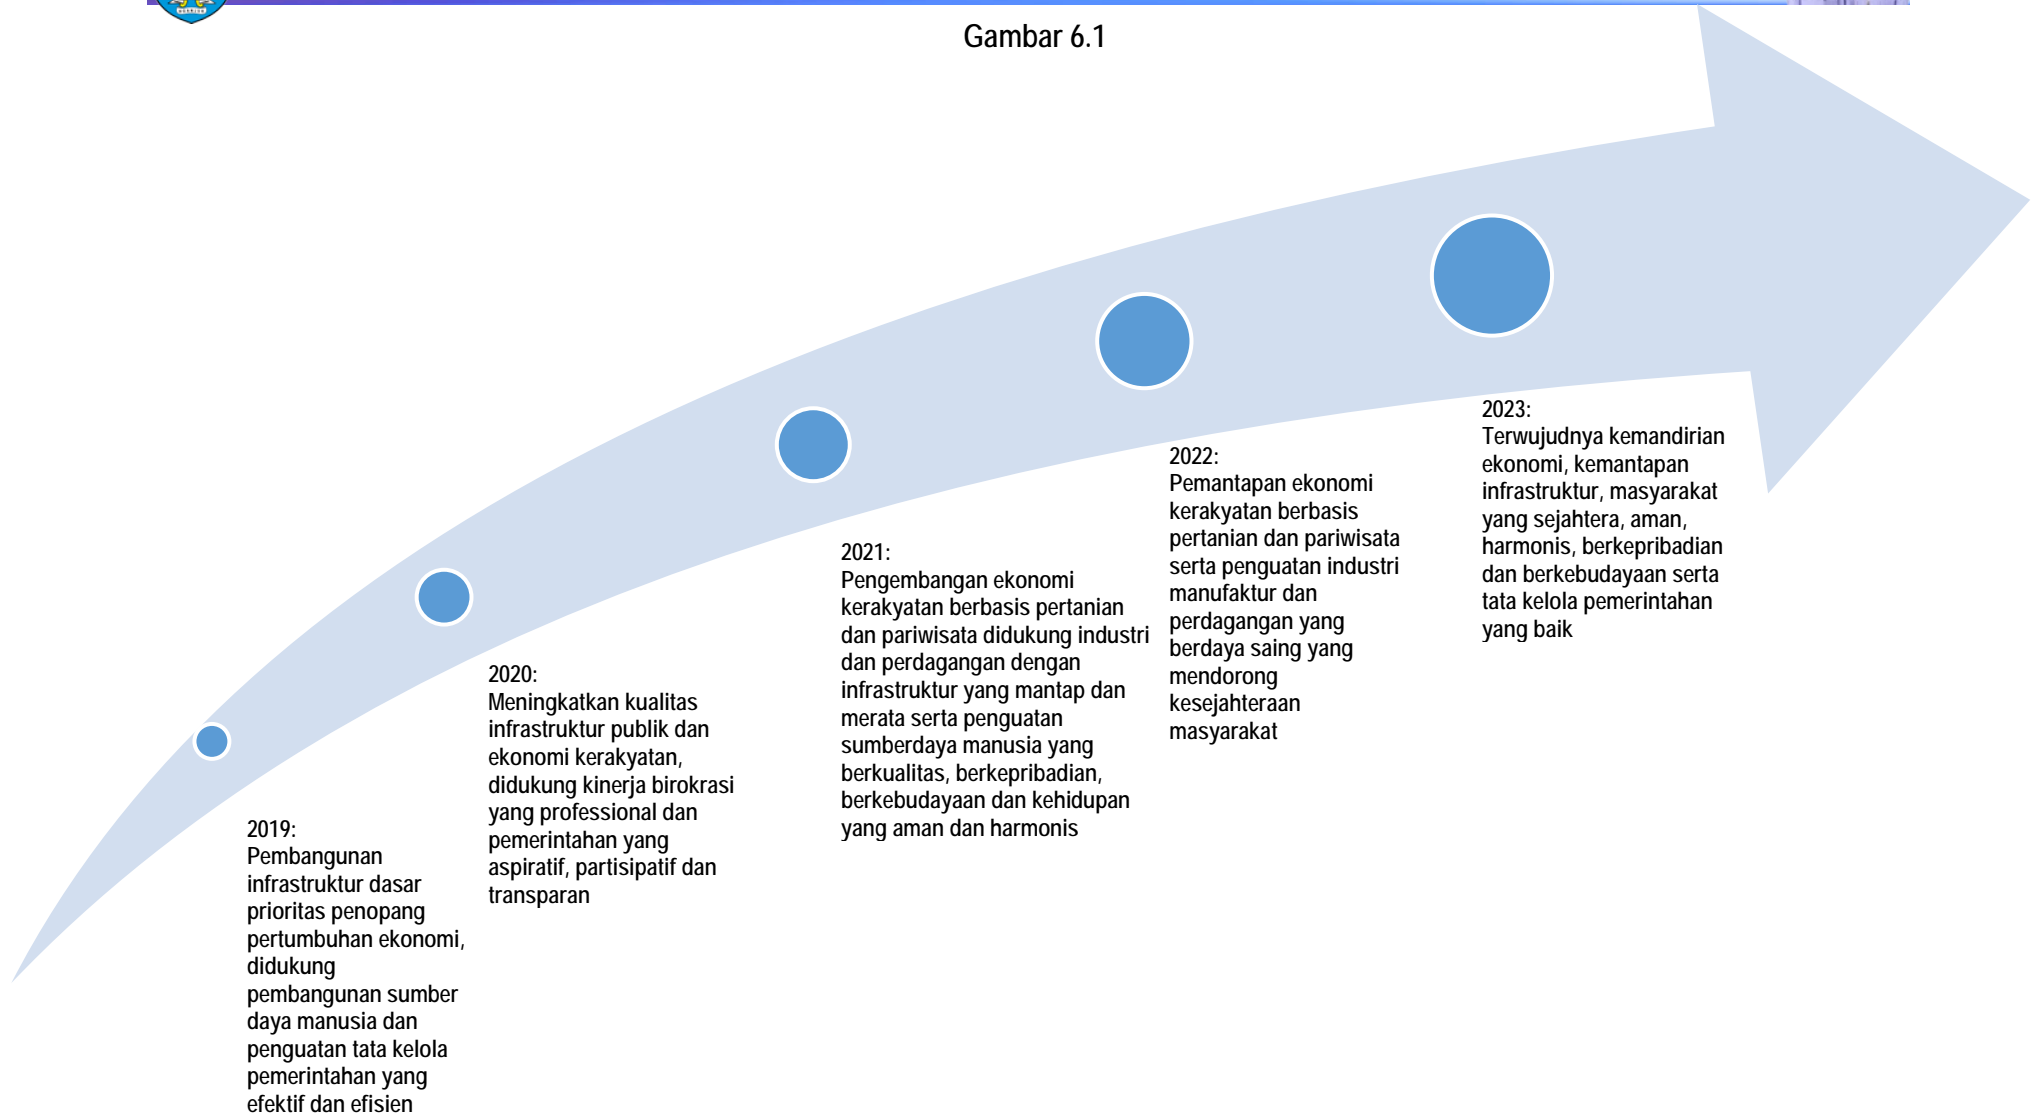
Gambar 6.1

2019:
Pembangunan infrastruktur dasar prioritas penopang pertumbuhan ekonomi, didukung pembangunan sumber daya manusia dan penguatan tata kelola pemerintahan yang efektif dan efisien

2020:
Meningkatkan kualitas infrastruktur publik dan ekonomi kerakyatan, didukung kinerja birokrasi yang professional dan pemerintahan yang aspiratif, partisipatif dan transparan

2021:
Pengembangan ekonomi kerakyatan berbasis pertanian dan pariwisata didukung industri dan perdagangan dengan infrastruktur yang mantap dan merata serta penguatan sumberdaya manusia yang berkualitas, berkepribadian, berkebudayaan dan kehidupan yang aman dan harmonis

2022:
Pemantapan ekonomi kerakyatan berbasis pertanian dan pariwisata serta penguatan industri manufaktur dan perdagangan yang berdaya saing yang mendorong kesejahteraan masyarakat

2023:
Terwujudnya kemandirian ekonomi, kemantapan infrastruktur, masyarakat yang sejahtera, aman, harmonis, berkepribadian dan berkebudayaan serta tata kelola pemerintahan yang baik